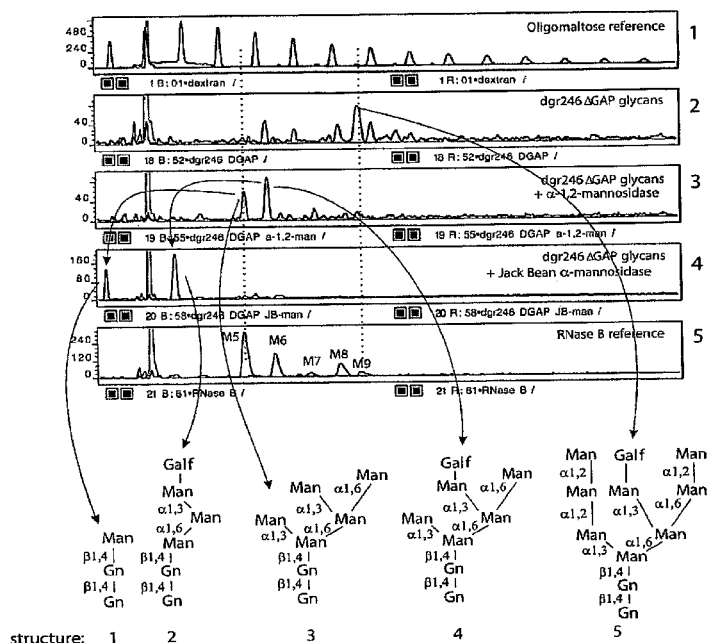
480
240
0
Oligomaltose reference
1
1 B: 01•dextran /
1 R: 01•dextran /

40
0
dgr246 ΔGAP glycans
2
18 B: 52•dgr246 DGAP /
18 R: 52•dgr246 DGAP /

40
0
dgr246 ΔGAP glycans + α-1,2-mannosidase
3
19 B: 55•dgr246 DGAP a-1,2-man /
19 R: 55•dgr246 DGAP a-1,2-man /

160
80
0
dgr246 ΔGAP glycans + Jack Bean α-mannosidase
4
20 B: 58•dgr246 DGAP JB-man /
20 R: 58•dgr246 DGAP JB-man /

240
120
0
RNase B reference
5
M5
M6
M7
M8
M9
21 B: 61•RNase B /
21 R: 61•RNase B /

Man
β1,4
Gn
β1,4
Gn

Galf
Man
α1,3
Man
α1,6
Man
β1,4
Gn
β1,4
Gn

Man
α1,3
Man
α1,6
Man
α1,3
Man
α1,6
Man
β1,4
Gn
β1,4
Gn

Galf
Man
α1,6
Man
α1,3
Man
α1,3
Man
α1,6
Man
β1,4
Gn
β1,4
Gn

Man
α1,2
Man
α1,2
Man
α1,3
Galf
Man
α1,3
Man
α1,2
Man
α1,6
Man
α1,6
Man
β1,4
Gn
β1,4
Gn

structure: 1 2 3 4 5